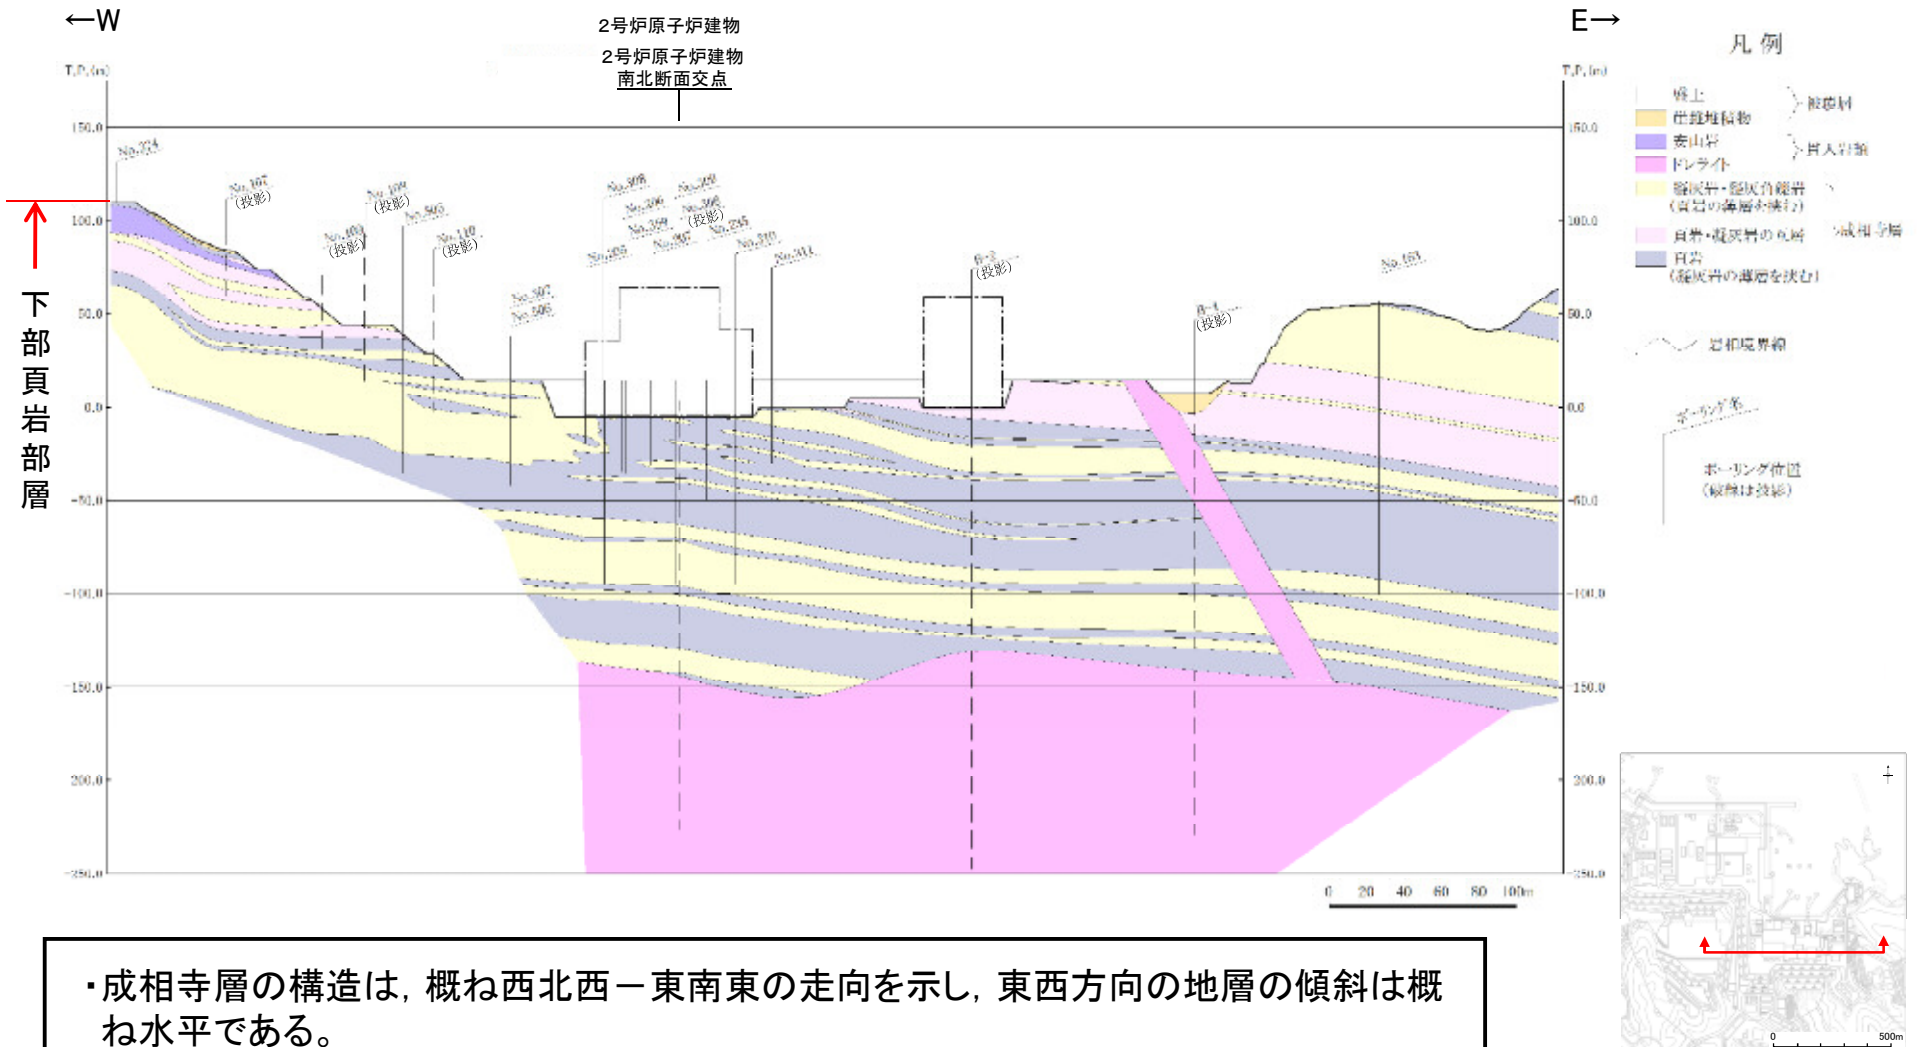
←W

2号炉原子炉建物

2号炉原子炉建物
南北断面交点

E→

凡 例

盛土
崖錐堆積物
安山岩
ドレライト
凝灰岩・凝灰角礫岩
（頁岩の薄層を挟む）
頁岩・凝灰岩の互層
頁岩
（凝灰岩の薄層を挟む）

被覆層
貫入岩類
成相寺層

岩相境界線

ボーリング名
ボーリング位置
（破線は投影）

T.P.(m)

150.0
100.0
50.0
0.0
-50.0
-100.0
-150.0
-200.0
-250.0

No.324
No.107
（投影）
No.109
（投影）
No.403
（投影）
No.505
No.110
（投影）
No.307
No.506
No.308
No.306
No.359
No.305
No.307
No.268
No.366
（投影）
No.235
No.310
No.311
B-3
（投影）
B-4
（投影）
No.151

下
部
頁
岩
部
層

0 20 40 60 80 100m

0 500m

・成相寺層の構造は，概ね西北西－東南東の走向を示し，東西方向の地層の傾斜は概ね水平である。